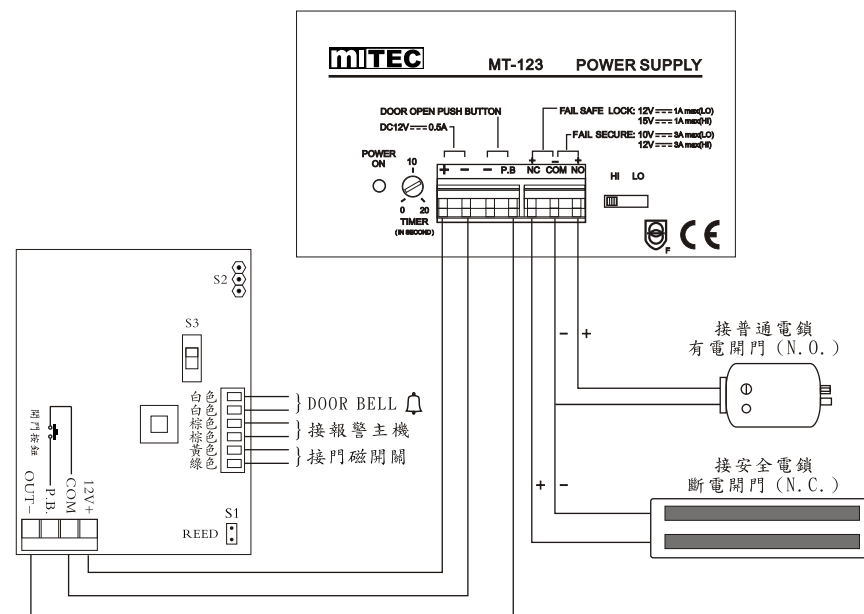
MITEC MT-123 POWER SUPPLY

DOOR OPEN PUSH BUTTON
DC12V ═══ 0.5A

FAIL SAFE LOCK: 12V ═══ 1A max(LO)
15V ═══ 1A max(HI)
FAIL SECURE: 10V ═══ 3A max(LO)
12V ═══ 3A max(HI)

POWER ON

10
0 20
TIMER
(IN SECOND)

+ − − P.B NC COM NO
+ − +

HI LO

CE

S2

S3

白色
白色
棕色
棕色
黃色
綠色

} DOOR BELL
} 接報警主機
} 接門磁開關

開門按鈕

OUT−
P.B.
COM
12V+

S1
REED

− +
接普通電鎖
有電開門 (N.O.)

+ −
接安全電鎖
斷電開門 (N.C.)